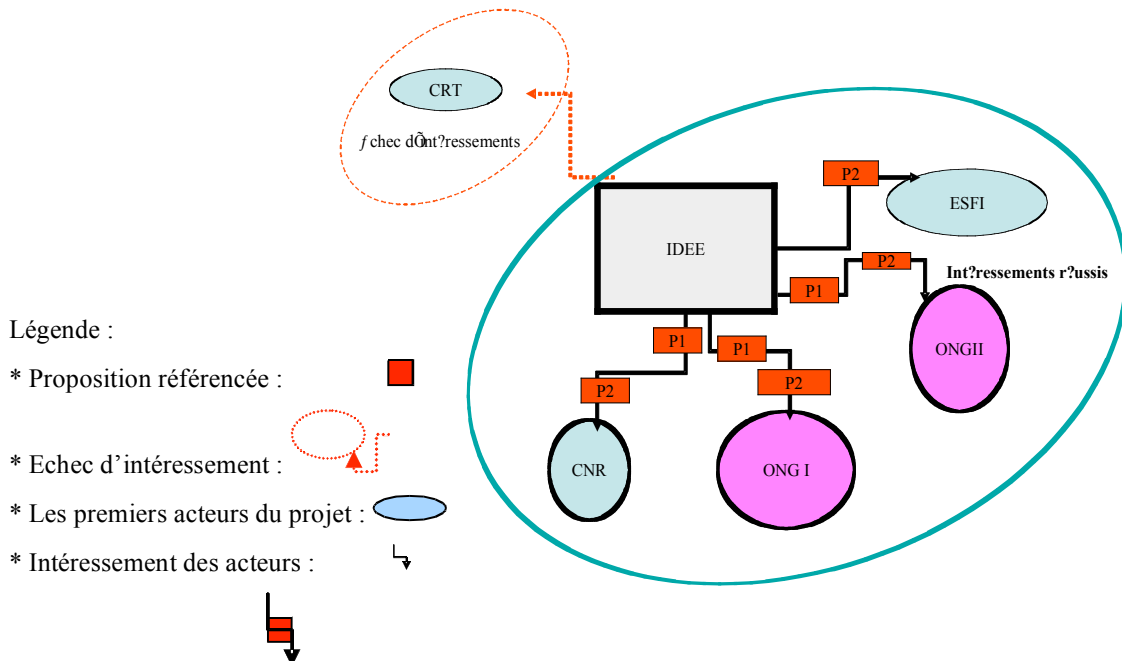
CRT

ƒchec dÕnt?ressements

P2

ESFI

IDEE

P2

Int?ressements r?ussis

P1

ONGII

P1

P1

P2

P2

CNR

ONG I

Légende :

* Proposition référencée :

* Echec d'intéressement :

* Les premiers acteurs du projet :

* Intéressement des acteurs :